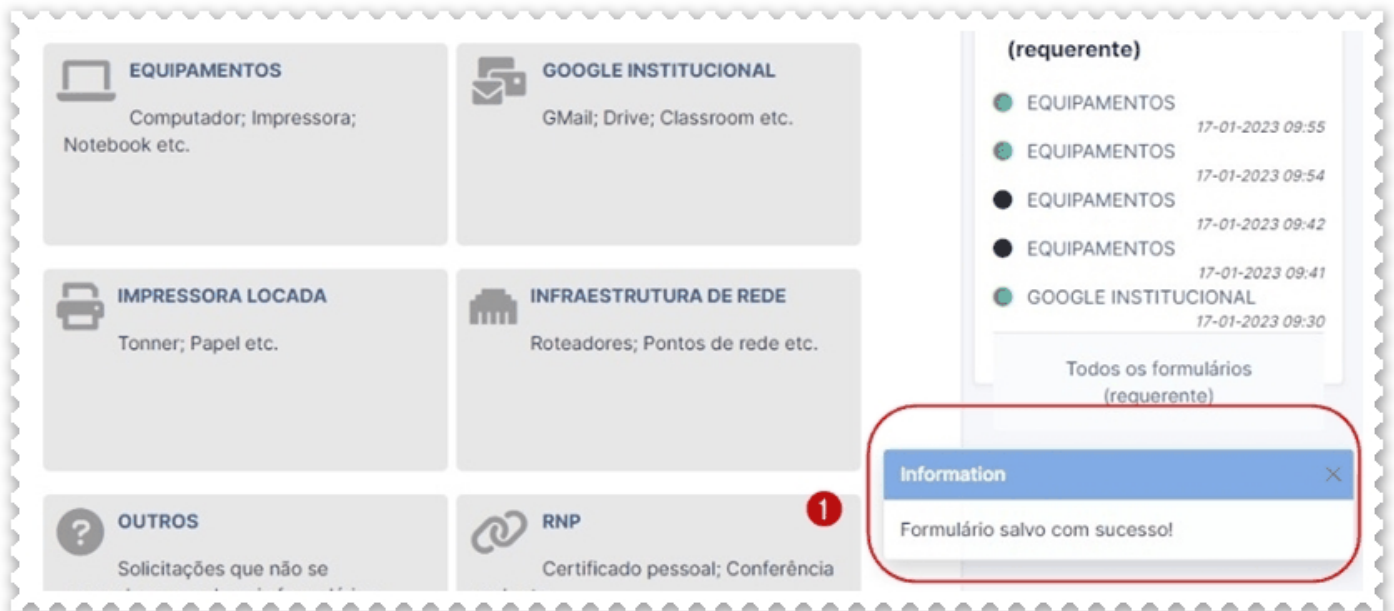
EQUIPAMENTOS

Computador; Impressora; Notebook etc.

GOOGLE INSTITUCIONAL

GMail; Drive; Classroom etc.

IMPRESSORA LOCADA

Tonner; Papel etc.

INFRAESTRUTURA DE REDE

Roteadores; Pontos de rede etc.

OUTROS

Solicitações que não se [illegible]

RNP

Certificado pessoal; Conferência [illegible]

1

(requerente)

EQUIPAMENTOS
17-01-2023 09:55

EQUIPAMENTOS
17-01-2023 09:54

EQUIPAMENTOS
17-01-2023 09:42

EQUIPAMENTOS
17-01-2023 09:41

GOOGLE INSTITUCIONAL
17-01-2023 09:30

Todos os formulários (requerente)

Information

Formulário salvo com sucesso!